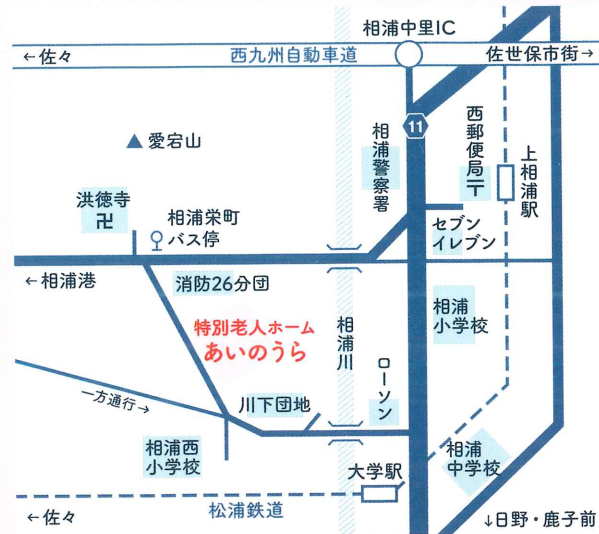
相浦中里IC

←佐々

西九州自動車道

佐世保市街→

11

愛宕山

相浦警察署

西郵便局〒

上相浦駅

洪徳寺
卍

相浦栄町
バス停

セブンイレブン

←相浦港

消防26分団

相浦小学校

特別老人ホーム
あいのうら

相浦川

ローソン

一方通行→

川下団地

相浦西小学校

相浦中学校

大学駅

←佐々

松浦鉄道

↓日野・鹿子前